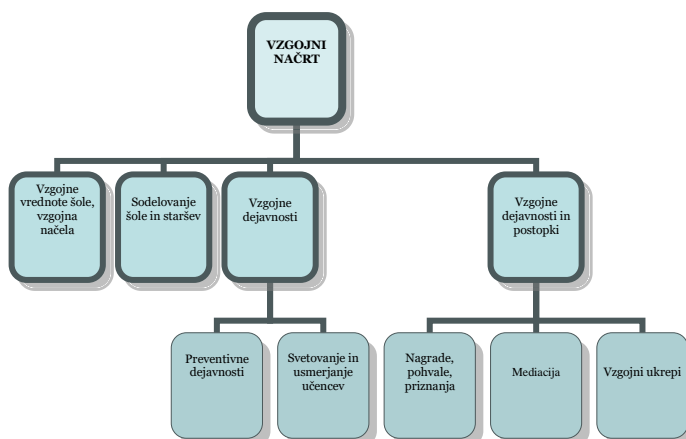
VZGOJNI NAČRT

Vzgojne vrednote šole, vzgojna načela

Sodelovanje šole in staršev

Vzgojne dejavnosti

Vzgojne dejavnosti in postopki

Preventivne dejavnosti

Svetovanje in usmerjanje učencev

Nagrade, pohvale, priznanja

Mediacija

Vzgojni ukrepi